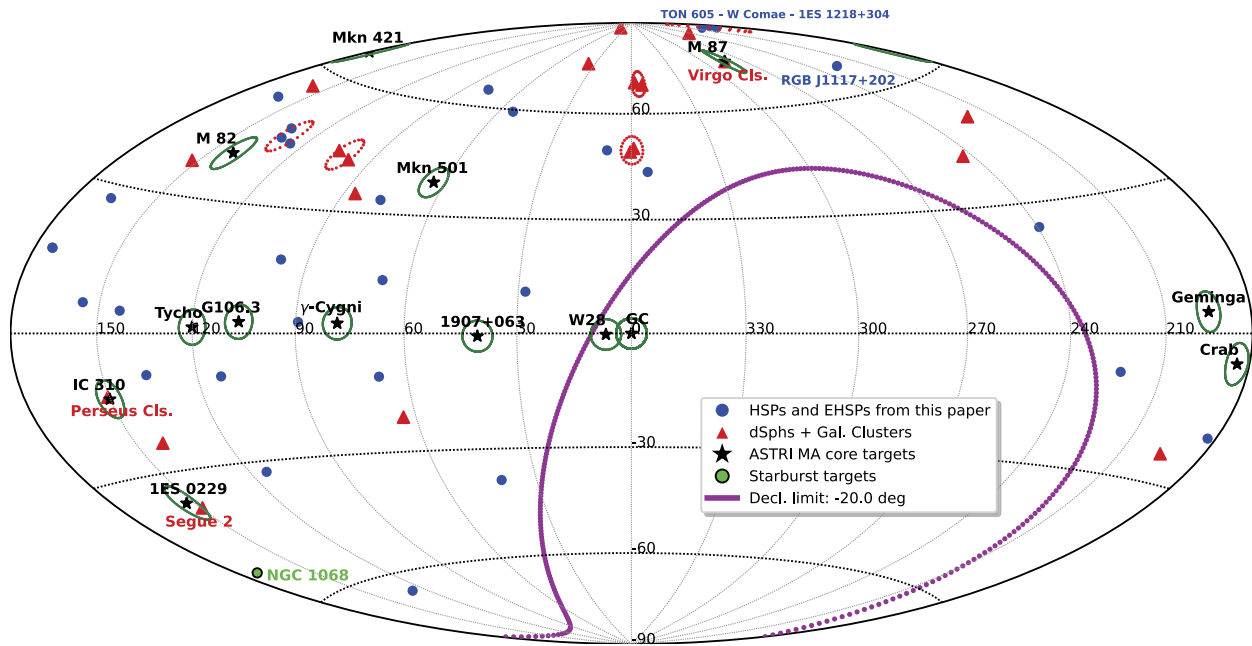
TON 605 - W Comae - 1ES 1218+304

Mkn 421

M 87

Virgo Cls.

RGB J1117+202

60

M 82

Mkn 501

30

Geminga

Tycho

G106.3

$\gamma$-Cygni

1907+063

W28

GC

150

120

90

60

30

0

330

300

270

240

210

Crab

IC 310

Perseus Cls.

-30

1ES 0229

Segue 2

-60

NGC 1068

-90

HSPs and EHSPs from this paper

dSphs + Gal. Clusters

ASTRI MA core targets

Starburst targets

Decl. limit: -20.0 deg